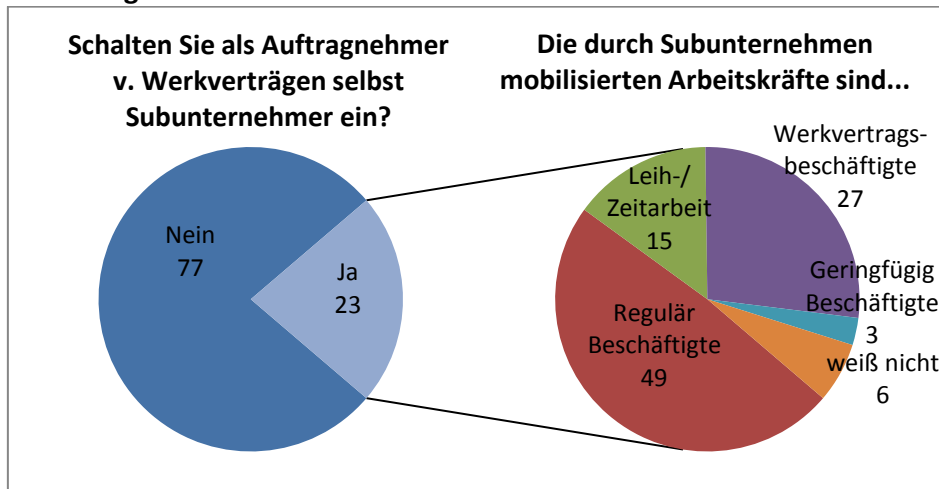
Schalten Sie als Auftragnehmer v. Werkverträgen selbst Subunternehmer ein?

Nein
77

Ja
23

Die durch Subunternehmen mobilisierten Arbeitskräfte sind...

Werkvertragsbeschäftigte
27

Leih-/
Zeitarbeit
15

Geringfügig Beschäftigte
3

weiß nicht
6

Regulär Beschäftigte
49